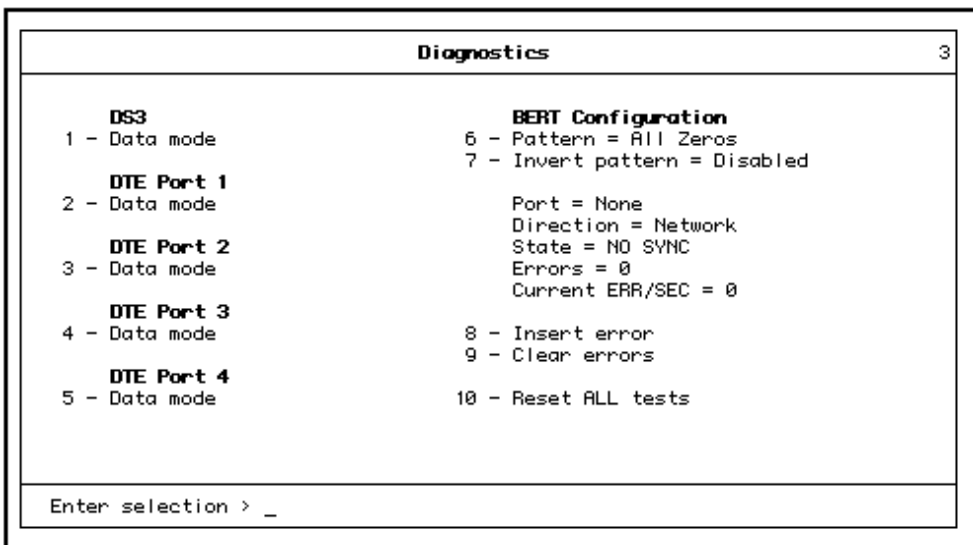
Diagnostics 3

DS3
1 - Data mode

DTE Port 1
2 - Data mode

DTE Port 2
3 - Data mode

DTE Port 3
4 - Data mode

DTE Port 4
5 - Data mode

BERT Configuration
6 - Pattern = All Zeros
7 - Invert pattern = Disabled

Port = None
Direction = Network
State = NO SYNC
Errors = 0
Current ERR/SEC = 0

8 - Insert error
9 - Clear errors

10 - Reset ALL tests

Enter selection > _